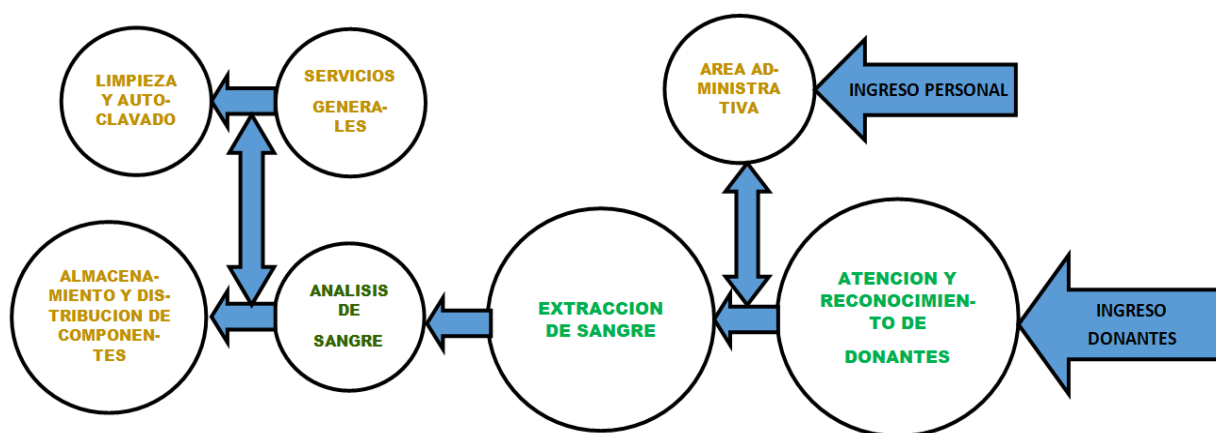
LIMPIEZA Y AUTOCLAVADO

SERVICIOS GENERALES

AREA ADMINISTRATIVA

INGRESO PERSONAL

ALMACENAMIENTO Y DISTRIBUCION DE COMPONENTES

ANALISIS DE SANGRE

EXTRACCION DE SANGRE

ATENCION Y RECONOCIMIENTO DE DONANTES

INGRESO DONANTES